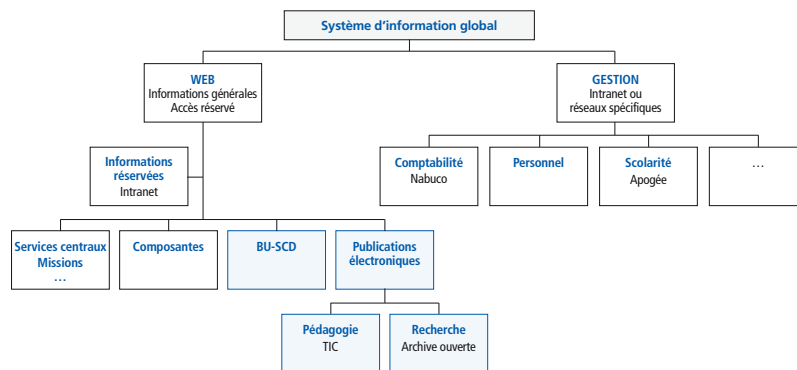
Système d'information global

WEB
Informations générales
Accès réservé

GESTION
Intranet ou
réseaux spécifiques

Informations
réservées
Intranet

Comptabilité
Nabuco

Personnel

Scolarité
Apogée

…

Services centraux
Missions
…

Composantes

BU-SCD

Publications
électroniques

Pédagogie
TIC

Recherche
Archive ouverte